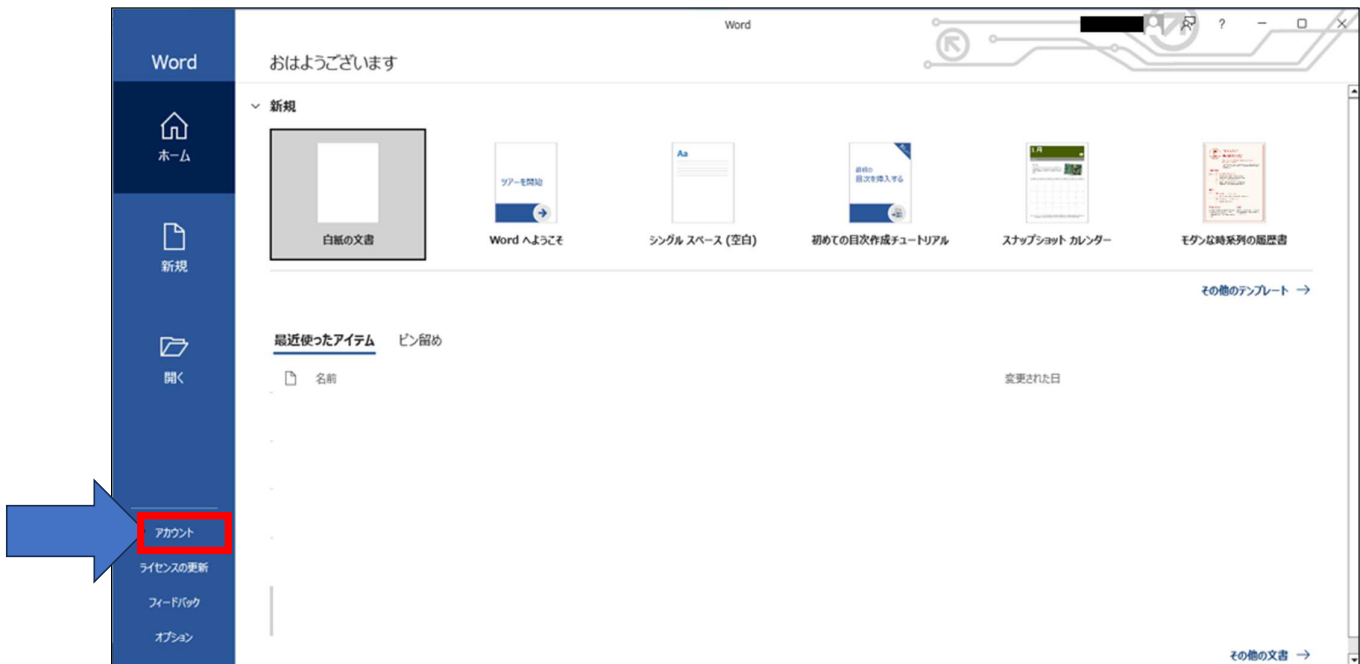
Word

ホーム

新規

開く

アカウント

ライセンスの更新

フィードバック

オプション

Word

? – ☐ ×

おはようございます

新規

白紙の文書

ツアーを開始

Word へようこそ

Aa

シングル スペース (空白)

最初の目次を挿入する

初めての目次作成チュートリアル

1月

スナップショット カレンダー

モダンな時系列の履歴書

その他のテンプレート →

最近使ったアイテム　ピン留め

名前

変更された日

その他の文書 →